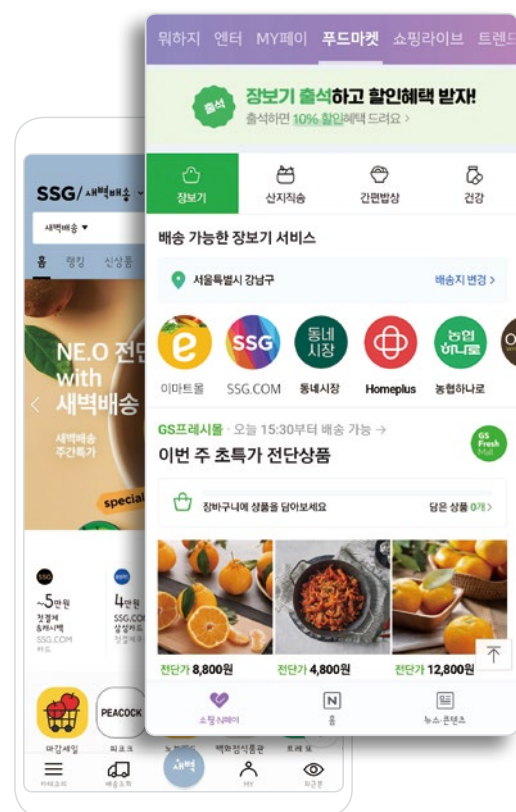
뭐하지 엔터 MY페이 푸드마켓 쇼핑라이브 트렌드

출석 장보기 출석하고 할인혜택 받자!
출석하면 10% 할인혜택 드려요 >

장보기 산지직송 간편밥상 건강

배송 가능한 장보기 서비스

서울특별시 강남구 배송지 변경 >

이마트몰 SSG.COM 동네시장 Homeplus 농협하나로

GS프레시몰 · 오늘 15:30부터 배송 가능 →
이번 주 초특가 전단상품

장바구니에 상품을 담아보세요 담은 상품 0개 >

전단가 8,800원 전단가 4,800원 전단가 12,800원

쇼핑N페이 홈 뉴스·콘텐츠

SSG/새벽배송
새벽배송 ▾
홈 랭킹 신상품
NE.O 전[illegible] with 새벽배송
새벽배송 주간특가
special
~5만원
4만원
SSG.COM
PEACOCK
마감세일 피코크
카테고리 배송조회 새벽 MY 최근본